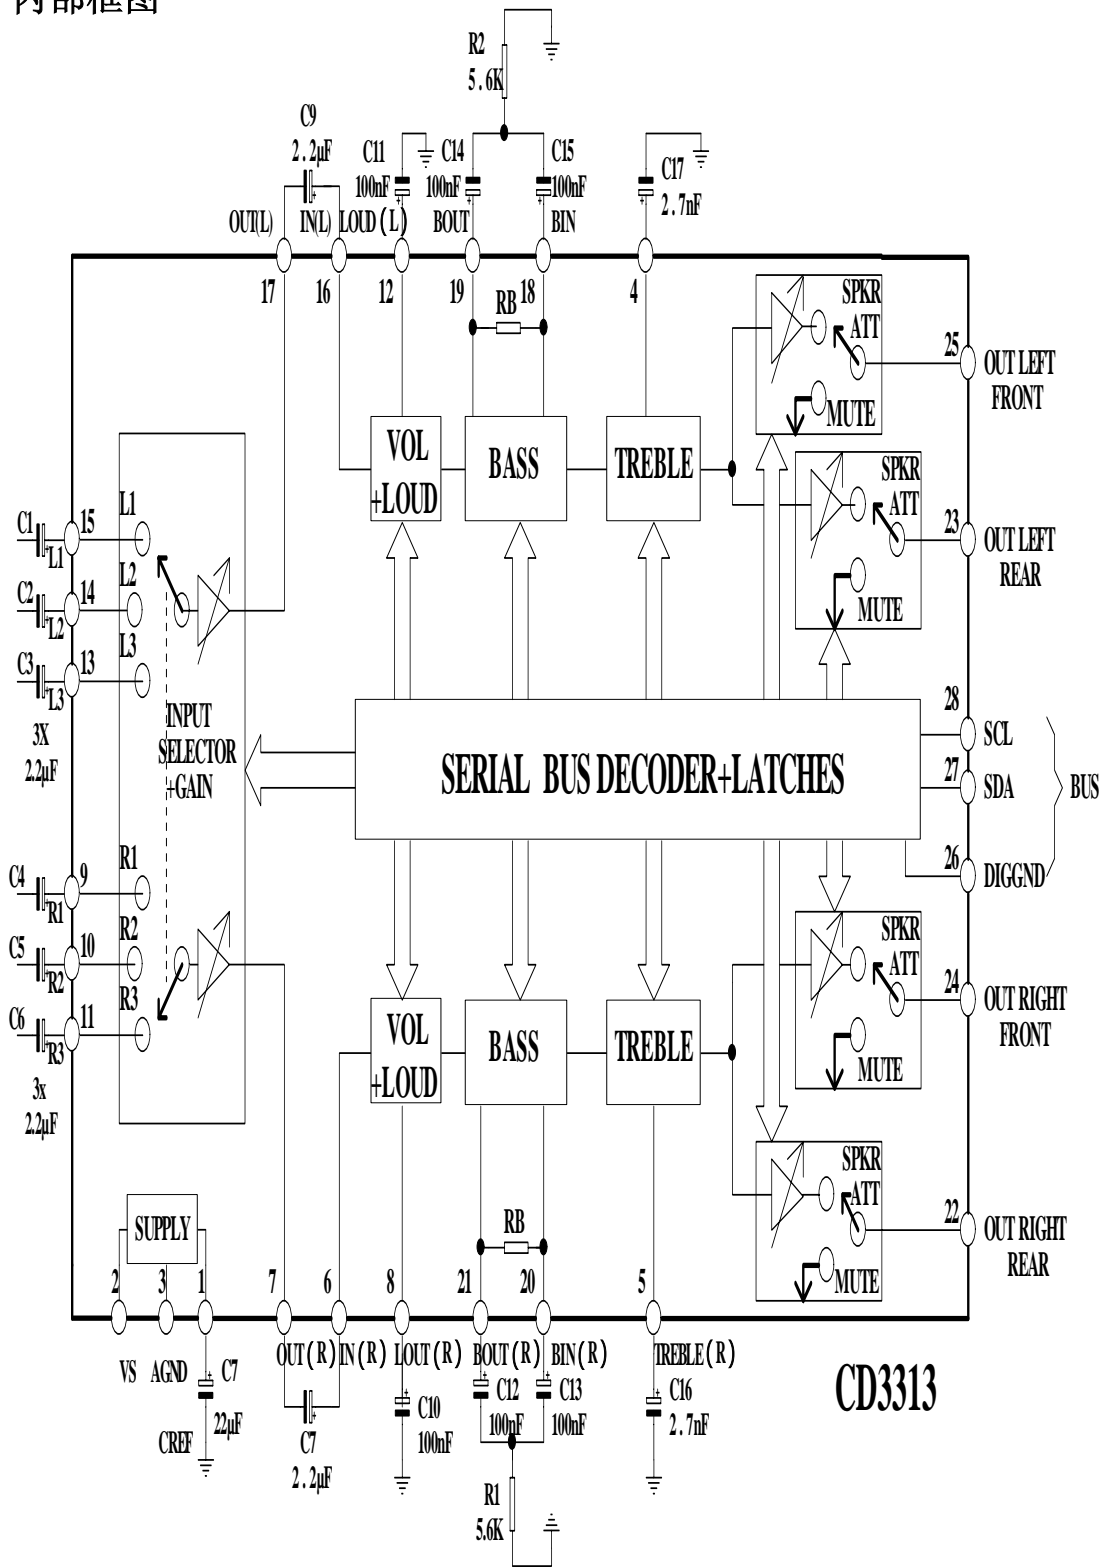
内部框图

R2
5.6K

C9
2.2μF

C11
100nF

C14
100nF

C15
100nF

C17
2.7nF

OUT(L)
IN(L)
LOUD(L)
BOUT
BIN

17
16
12
19
18
4

RB

SPKR
ATT

25
OUT LEFT
FRONT

MUTE

VOL
+LOUD

BASS

TREBLE

SPKR
ATT

23
OUT LEFT
REAR

MUTE

C1
L1
15
L1

C2
L2
14
L2

C3
L3
13
L3

3X
2.2μF

INPUT
SELECTOR
+GAIN

SERIAL BUS DECODER+LATCHES

28
SCL
27
SDA
26
DIGGND

BUS

C4
R1
9
R1

C5
R2
10
R2

C6
R3
11
R3

3x
2.2μF

SPKR
ATT

24
OUT RIGHT
FRONT

MUTE

VOL
+LOUD

BASS

TREBLE

SPKR
ATT

22
OUT RIGHT
REAR

MUTE

SUPPLY

RB

2
3
1
7
6
8
21
20
5

VS
AGND
CREF
C7
22μF

OUT(R)
IN(R)
LOUT(R)
BOUT(R)
BIN(R)
TREBLE(R)

C7
2.2μF

C10
100nF

C12
100nF

C13
100nF

C16
2.7nF

R1
5.6K

CD3313